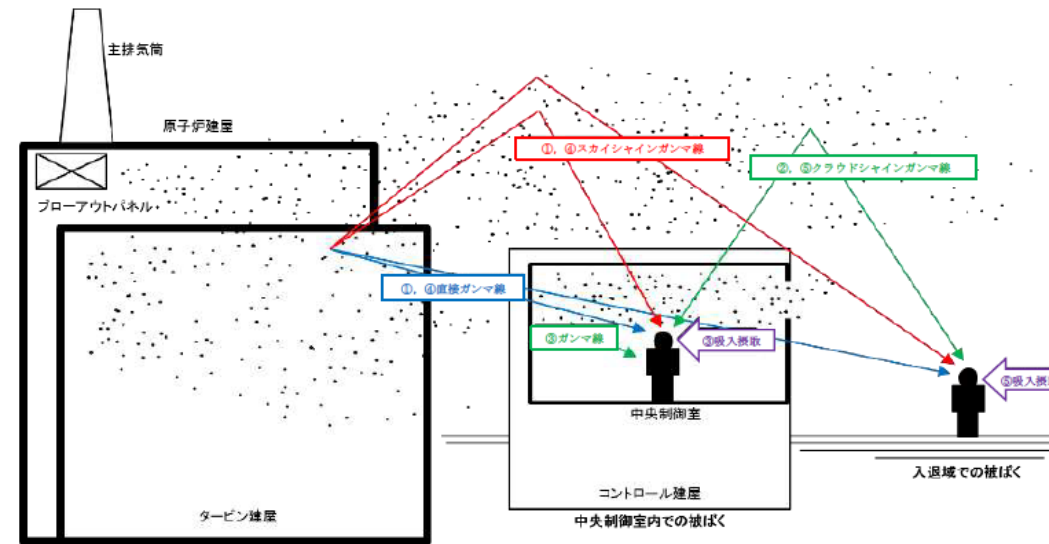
主排気筒

原子炉建屋

ブローアウトパネル

①，④スカイシャインガンマ線

②，⑤クラウドシャインガンマ線

①，④直接ガンマ線

③ガンマ線

③吸入摂取

⑤吸入摂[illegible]

中央制御室

入退域での被ばく

コントロール建屋

タービン建屋

中央制御室内での被ばく